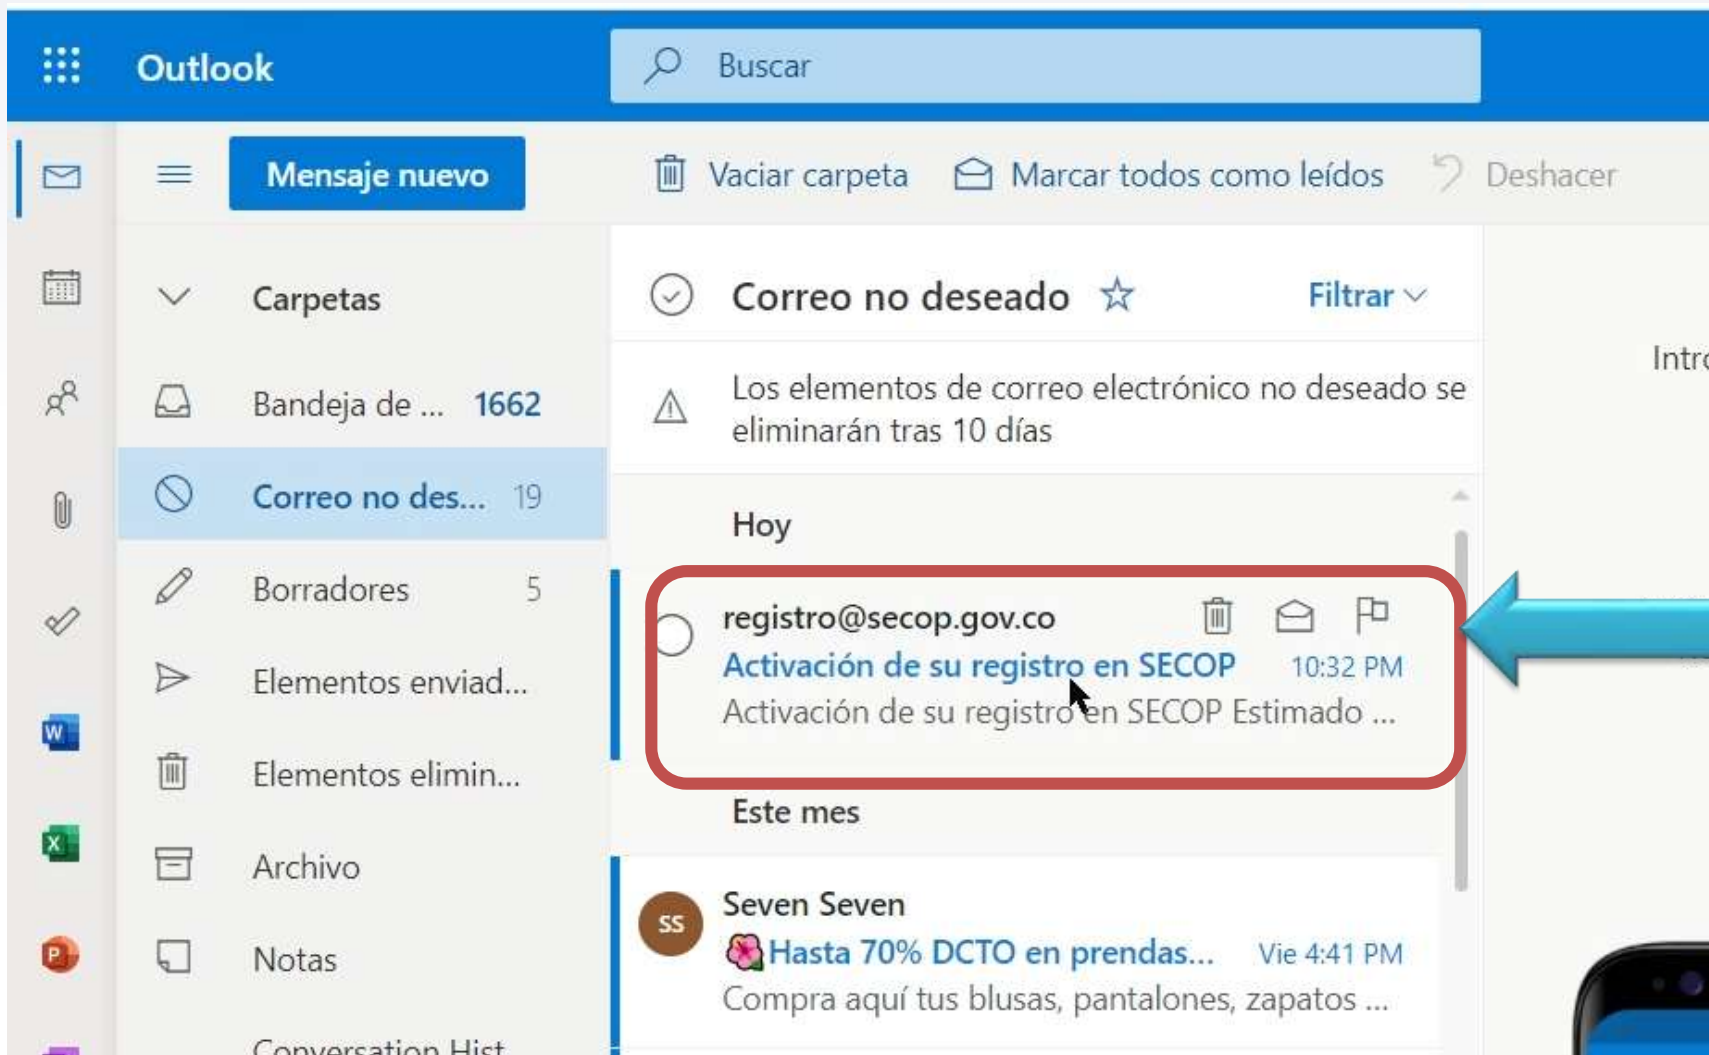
Outlook

Buscar

Mensaje nuevo

Vaciar carpeta

Marcar todos como leídos

Deshacer

Carpetas

Bandeja de ... 1662

Correo no des... 19

Borradores 5

Elementos enviad...

Elementos elimin...

Archivo

Notas

Conversation Hist

Correo no deseado

Filtrar

Los elementos de correo electrónico no deseado se eliminarán tras 10 días

Hoy

registro@secop.gov.co

Activación de su registro en SECOP 10:32 PM

Activación de su registro en SECOP Estimado ...

Este mes

SS

Seven Seven

Hasta 70% DCTO en prendas... Vie 4:41 PM

Compra aquí tus blusas, pantalones, zapatos ...

Intr